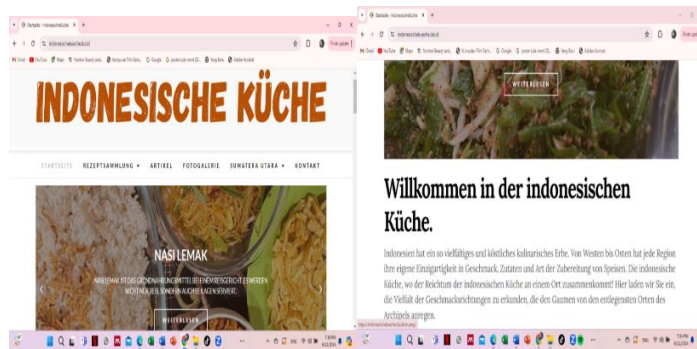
INDONESISCHE KÜCHE

STARTSEITE REZEPTSAMMLUNG ▾ ARTIKEL FOTOGALERIE SUMATERA UTARA ▾ KONTAKT

NASI LEMAK

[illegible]

WEITERLESEN

WEITERLESEN

Willkommen in der indonesischen Küche.

Indonesien hat ein so vielfältiges und köstliches kulinarisches Erbe. Von Westen bis Osten hat jede Region ihre eigene Einzigartigkeit in Geschmack, Zutaten und Art der Zubereitung von Speisen. Die indonesische Küche, wo der Reichtum der indonesischen Küche an einem Ort zusammenkommt! Hier laden wir Sie ein, die Vielfalt der Geschmacksrichtungen zu erkunden, die den Gaumen von den entlegensten Orten des Archipels anregen.